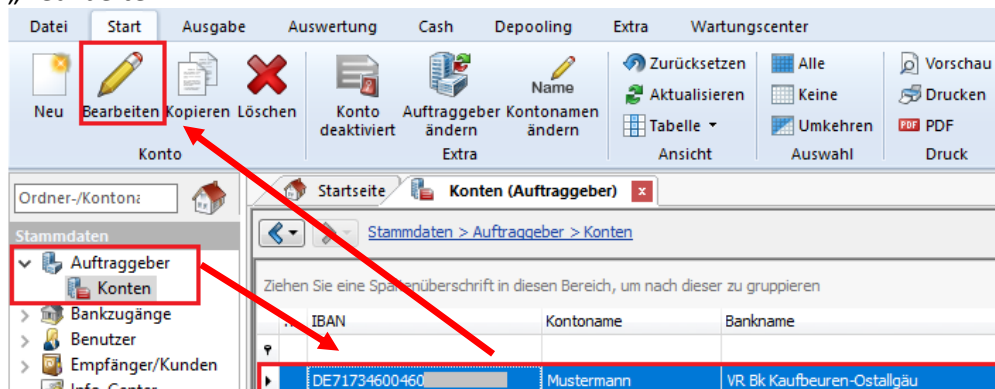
Datei Start Ausgabe Auswertung Cash Depooling Extra Wartungscenter

Neu Bearbeiten Kopieren Löschen
Konto

Konto deaktiviert Auftraggeber ändern Name Kontonamen ändern
Extra

Zurücksetzen Aktualisieren Tabelle
Ansicht

Alle Keine Umkehren
Auswahl

Vorschau Drucken PDF PDF
Druck

Ordner-/Kontona

Stammdaten
Auftraggeber
Konten
Bankzugänge
Benutzer
Empfänger/Kunden
Info-Center

Startseite Konten (Auftraggeber) ×

Stammdaten > Auftraggeber > Konten

Ziehen Sie eine Spaltenüberschrift in diesen Bereich, um nach dieser zu gruppieren

| IBAN | Kontoname | Bankname |
|---|---|---|
| DE71734600460 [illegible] | Mustermann | VR Bk Kaufbeuren-Ostallgäu |